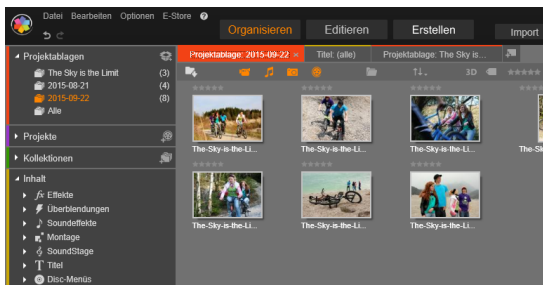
Datei Bearbeiten Optionen E-Store ?

Organisieren Editieren Erstellen Import

Projektablagen
The Sky is the Limit (3)
2015-08-21 (4)
2015-09-22 (8)
Alle

Projekte

Kollektionen

Inhalt
Effekte
Überblendungen
Soundeffekte
Montage
SoundStage
Titel
Disc-Menüs

Projektablage: 2015-09-22 ×
Titel: (alle)
Projektablage: The Sky is...

3D

The-Sky-is-the-Li...
The-Sky-is-the-Li...
The-Sky-is-the-Li...
The-S
The-Sky-is-the-Li...
The-Sky-is-the-Li...
The-Sky-is-the-Li...